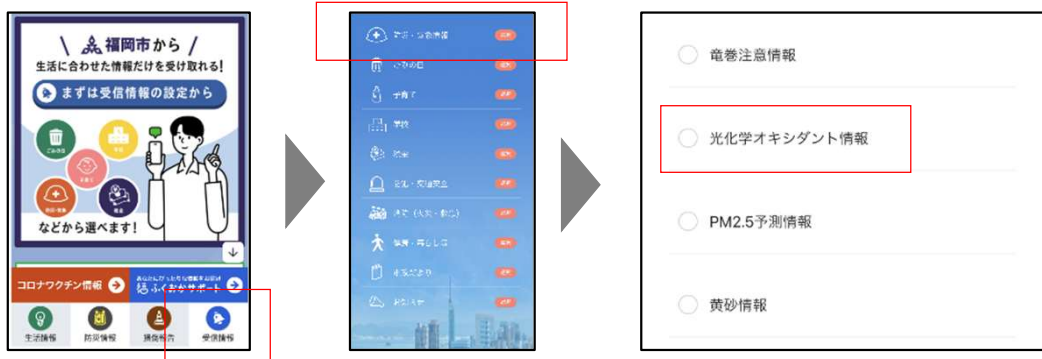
＼ 福岡市から ／
生活に合わせた情報だけを受け取れる！
まずは受信情報の設定から
などから選べます！
コロナワクチン情報
ふくおかサポート
生活情報
防災情報
損傷報告
受信情報

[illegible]

竜巻注意情報
光化学オキシダント情報
PM2.5予測情報
黄砂情報